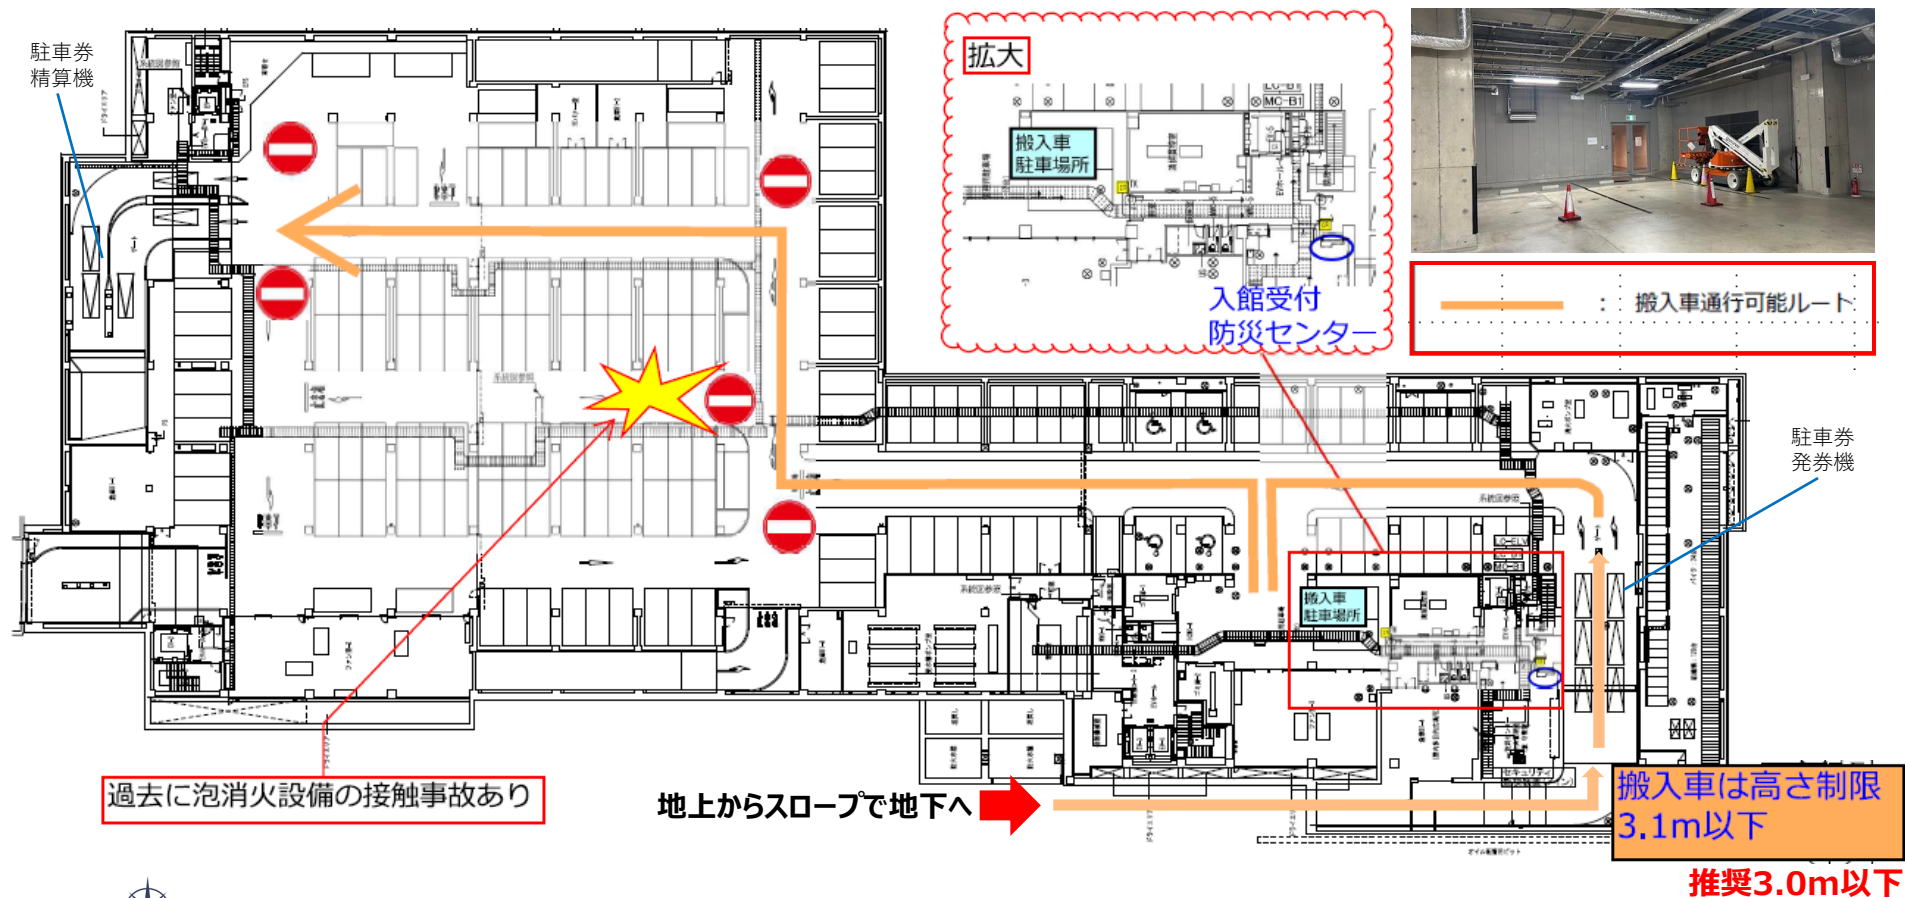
駐車券
精算機

拡大

搬入車
駐車場所

入館受付
防災センター

：搬入車通行可能ルート

駐車券
発券機

搬入車
駐車場所

過去に泡消火設備の接触事故あり

地上からスロープで地下へ

搬入車は高さ制限
3.1m以下

推奨3.0m以下